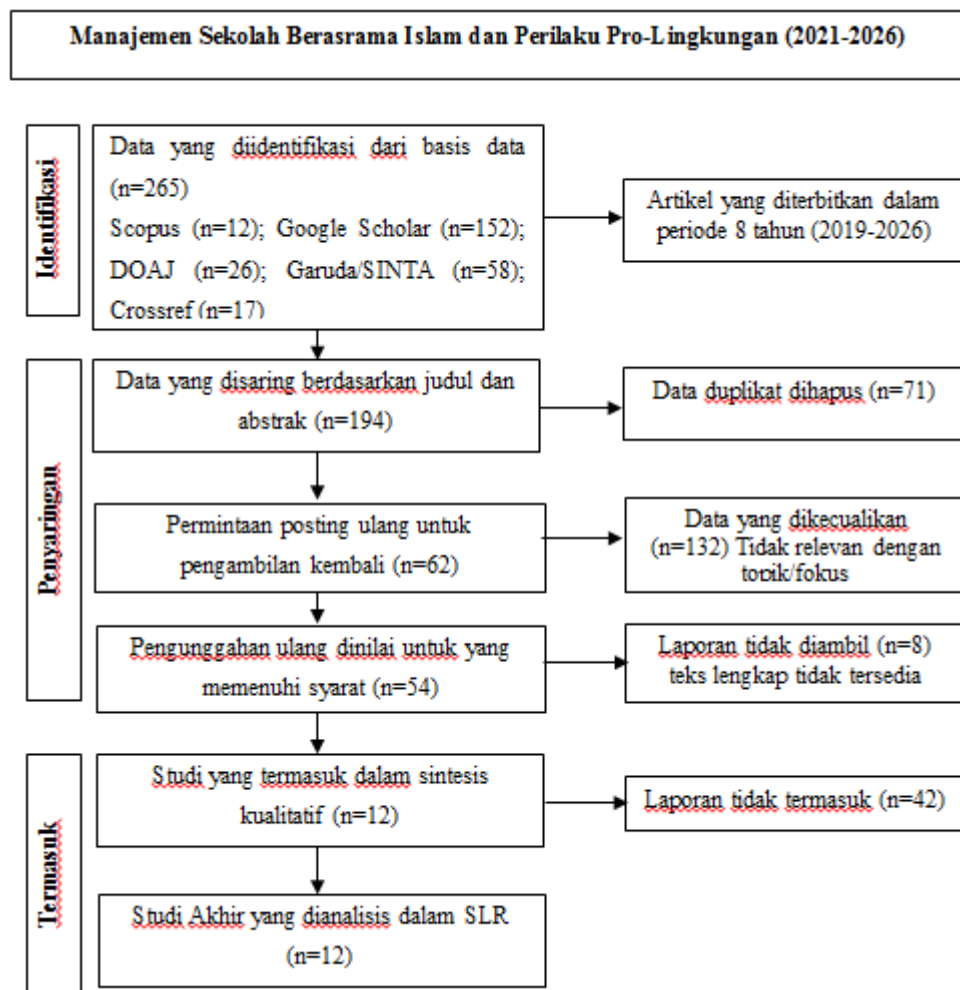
Manajemen Sekolah Berasrama Islam dan Perilaku Pro-Lingkungan (2021-2026)

Identifikasi

Data yang diidentifikasi dari basis data (n=265)
Scopus (n=12); Google Scholar (n=152); DOAJ (n=26); Garuda/SINTA (n=58); Crossref (n=17)

Artikel yang diterbitkan dalam periode 8 tahun (2019-2026)

Penyaringan

Data yang disaring berdasarkan judul dan abstrak (n=194)

Data duplikat dihapus (n=71)

Permintaan posting ulang untuk pengambilan kembali (n=62)

Data yang dikecualikan (n=132) Tidak relevan dengan topik/fokus

Pengunggahan ulang dinilai untuk yang memenuhi syarat (n=54)

Laporan tidak diambil (n=8) teks lengkap tidak tersedia

Termasuk

Studi yang termasuk dalam sintesis kualitatif (n=12)

Laporan tidak termasuk (n=42)

Studi Akhir yang dianalisis dalam SLR (n=12)